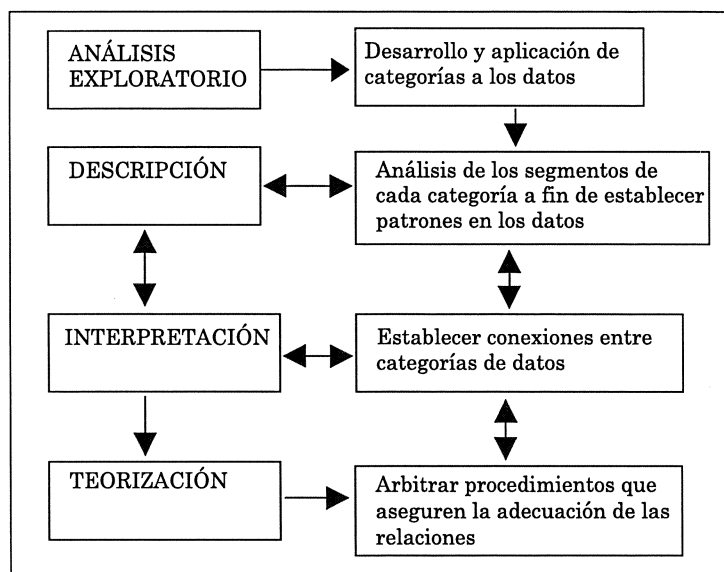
ANÁLISIS EXPLORATORIO

Desarrollo y aplicación de categorías a los datos

DESCRIPCIÓN

Análisis de los segmentos de cada categoría a fin de establecer patrones en los datos

INTERPRETACIÓN

Establecer conexiones entre categorías de datos

TEORIZACIÓN

Arbitrar procedimientos que aseguren la adecuación de las relaciones